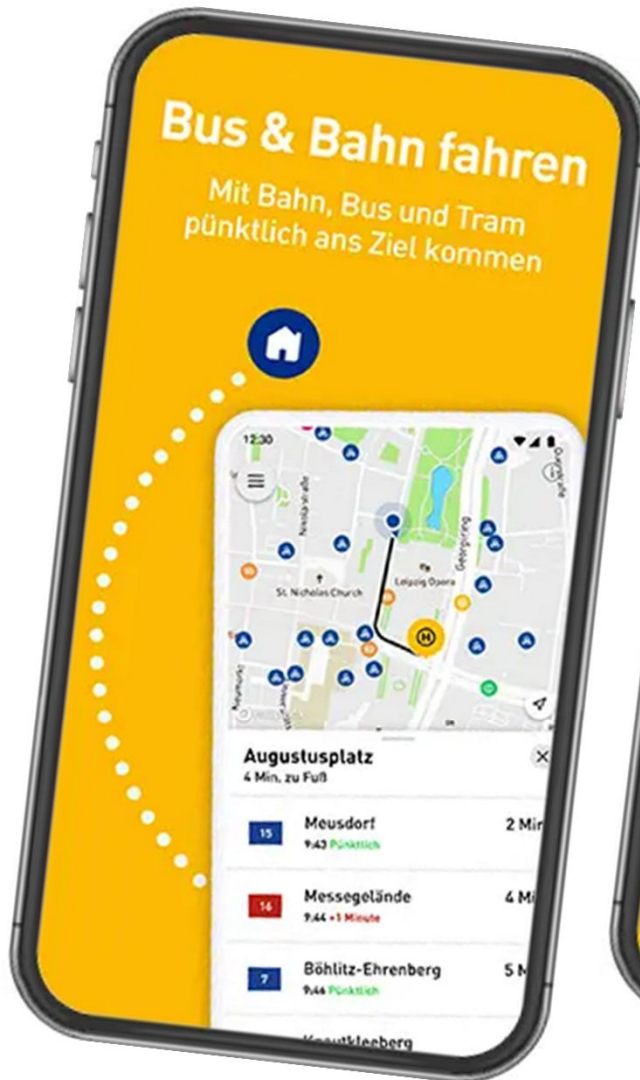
Bus & Bahn fahren
Mit Bahn, Bus und Tram pünktlich ans Ziel kommen

12:30

Nikolaistraße
St. Nicholas Church
Leipzig Opera
Georgiring

Augustusplatz
4 Min. zu Fuß

15 Meusdorf 2 Mi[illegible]
9:43 Pünktlich

16 Messegelände 4 M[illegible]
9:44 +1 Minute

7 Böhlitz-Ehrenberg 5 M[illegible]
9:46 Pünktlich

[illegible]tkleeberg